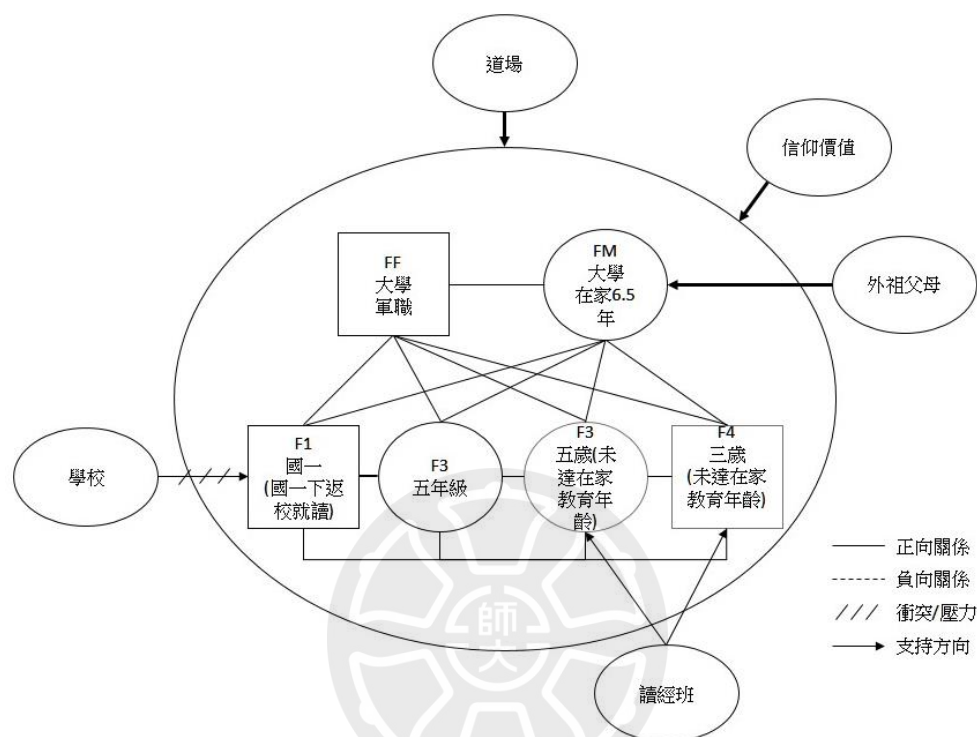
道場

信仰價值

FF
大學
軍職

FM
大學
在家6.5年

外祖父母

學校

F1
國一
(國一下返校就讀)

F3
五年級

F3
五歲(未達在家教育年齡)

F4
三歲
(未達在家教育年齡)

正向關係
負向關係
衝突/壓力
支持方向

師大

讀經班